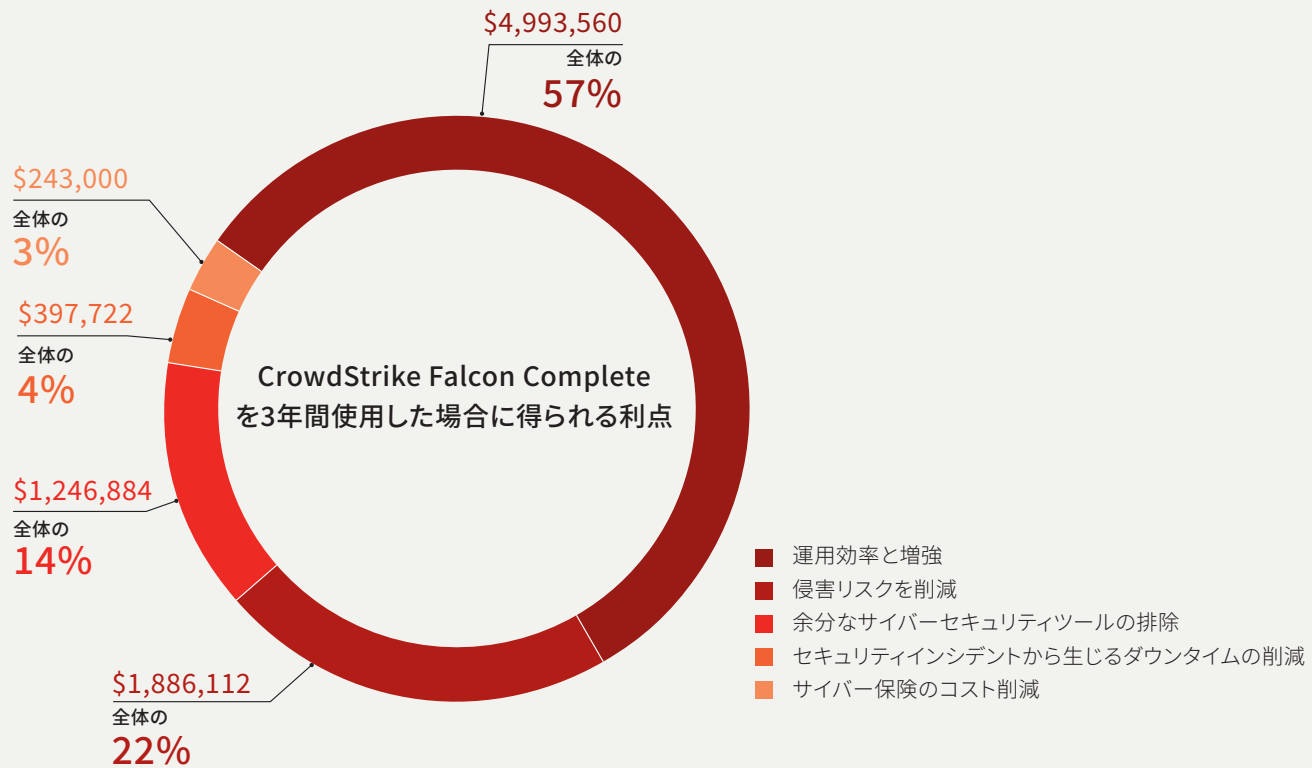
$4,993,560
全体の
57%

$243,000
全体の
3%

$397,722
全体の
4%

CrowdStrike Falcon Complete
を3年間使用した場合に得られる利点

$1,246,884
全体の
14%

$1,886,112
全体の
22%

運用効率と増強
侵害リスクを削減
余分なサイバーセキュリティツールの排除
セキュリティインシデントから生じるダウンタイムの削減
サイバー保険のコスト削減